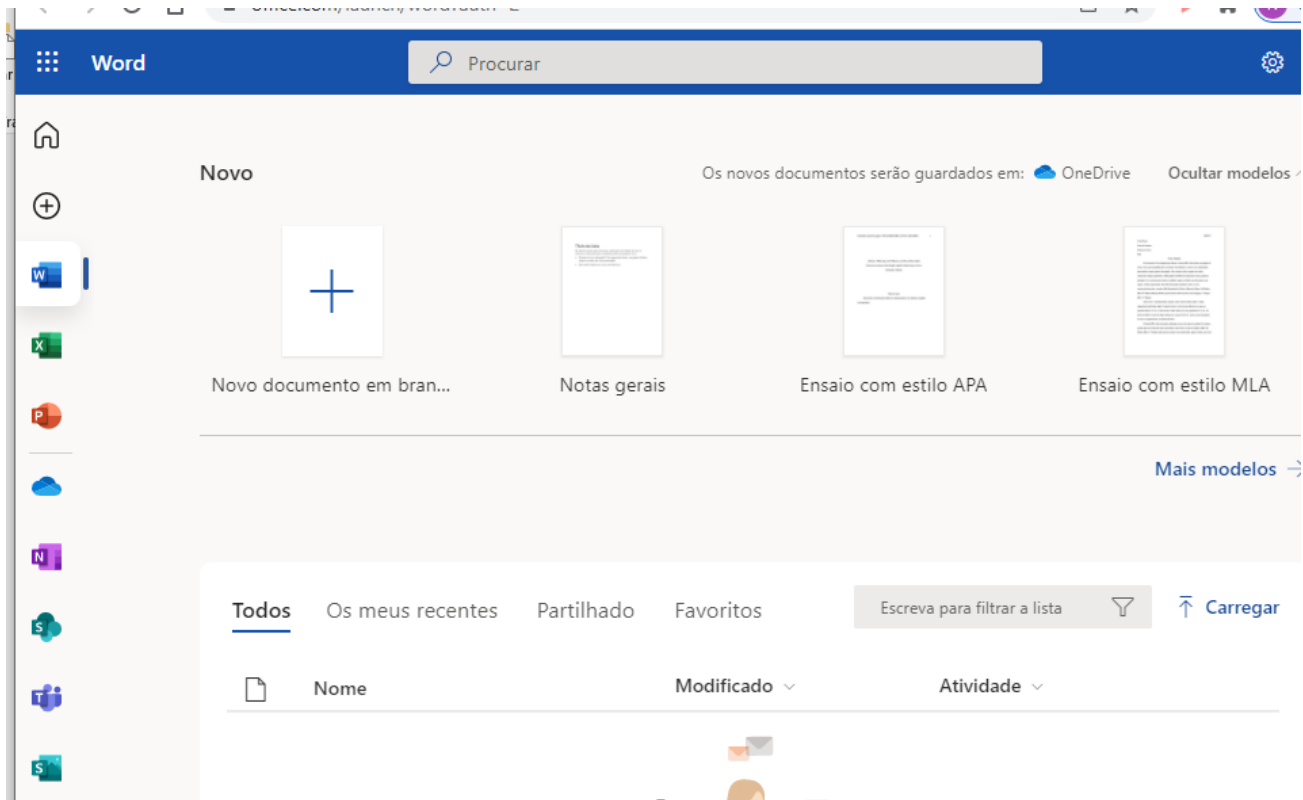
office.com/launch/word?auth=2

Word

Procurar

Novo

Os novos documentos serão guardados em: OneDrive

Ocultar modelos

Novo documento em bran...

Notas gerais

Ensaio com estilo APA

Ensaio com estilo MLA

Mais modelos

Todos

Os meus recentes

Partilhado

Favoritos

Escreva para filtrar a lista

Carregar

Nome

Modificado

Atividade